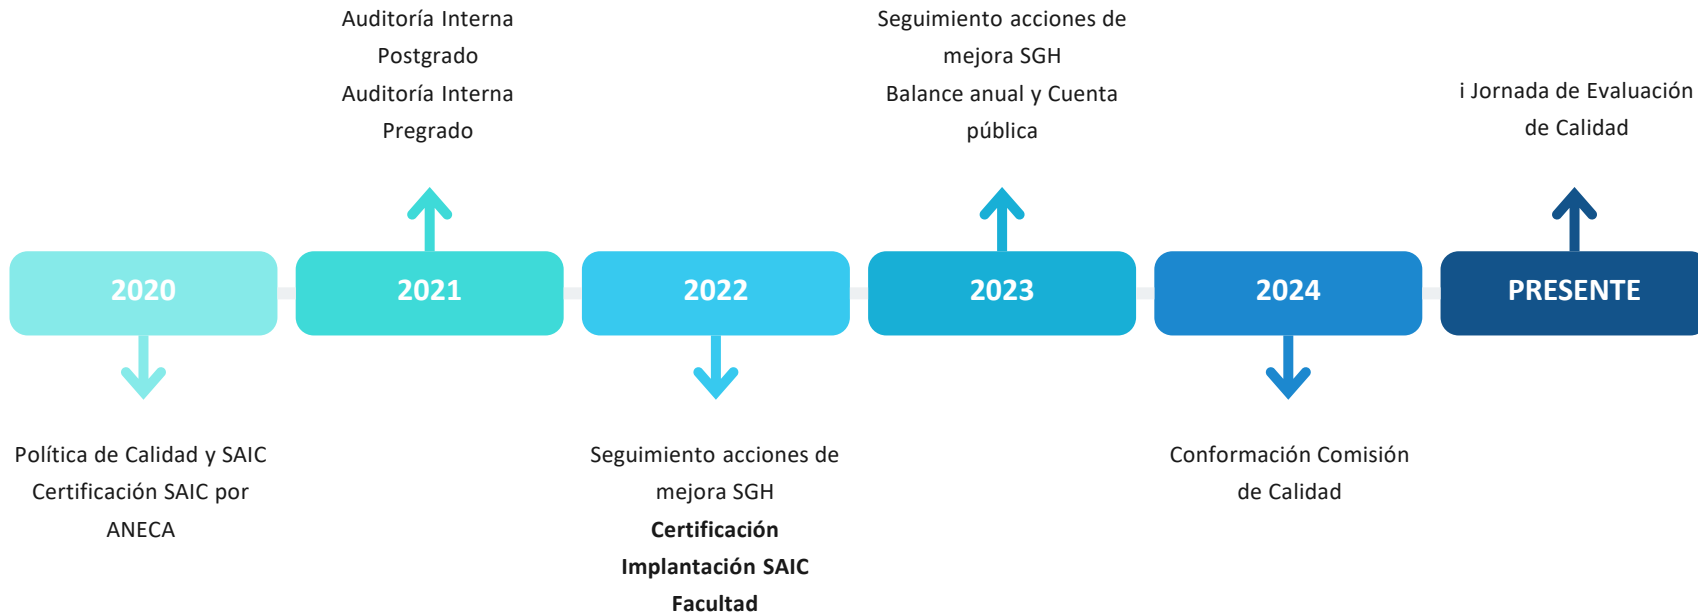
Auditoría Interna Postgrado
Auditoría Interna Pregrado

Seguimiento acciones de mejora SGH
Balance anual y Cuenta pública

i Jornada de Evaluación de Calidad

2020

2021

2022

2023

2024

PRESENTE

Política de Calidad y SAIC
Certificación SAIC por ANECA

Seguimiento acciones de mejora SGH
**Certificación Implantación SAIC Facultad**

Conformación Comisión de Calidad